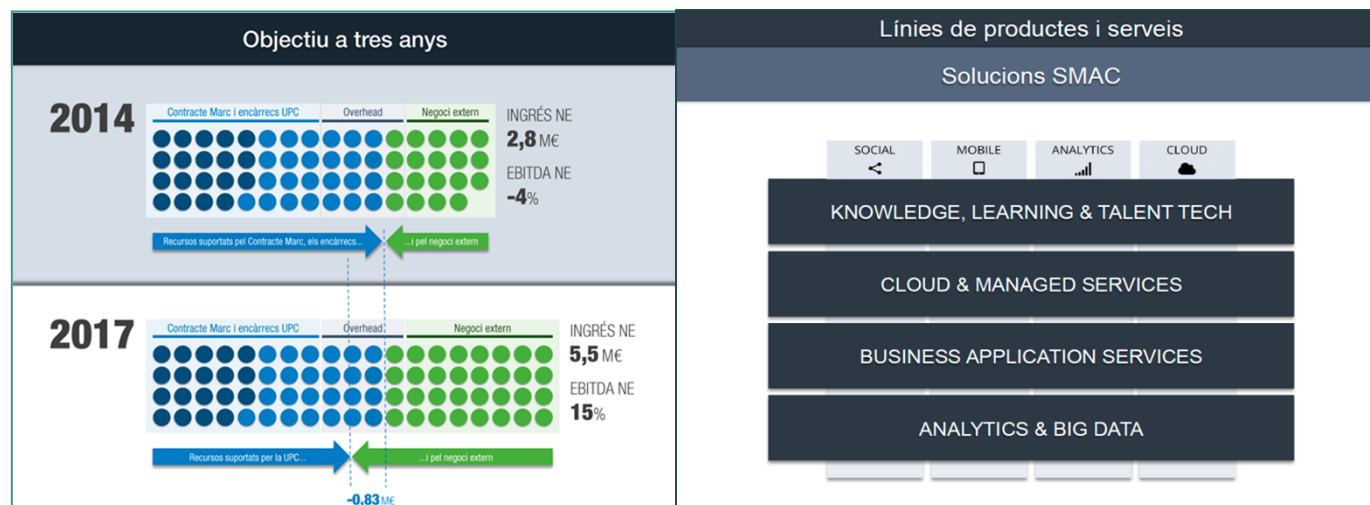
Objectiu a tres anys

2014

Contracte Marc i encàrrecs UPC | Overhead | Negoci extern

INGRÉS NE
2,8 M€
EBITDA NE
-4%

Recursos suportats pel Contracte Marc, els encàrrecs... | ...i pel negoci extern

2017

Contracte Marc i encàrrecs UPC | Overhead | Negoci extern

INGRÉS NE
5,5 M€
EBITDA NE
15%

Recursos suportats per la UPC... | ...i pel negoci extern

-0.83 M€

Línies de productes i serveis

Solucions SMAC

SOCIAL
MOBILE
ANALYTICS
CLOUD

KNOWLEDGE, LEARNING & TALENT TECH

CLOUD & MANAGED SERVICES

BUSINESS APPLICATION SERVICES

ANALYTICS & BIG DATA